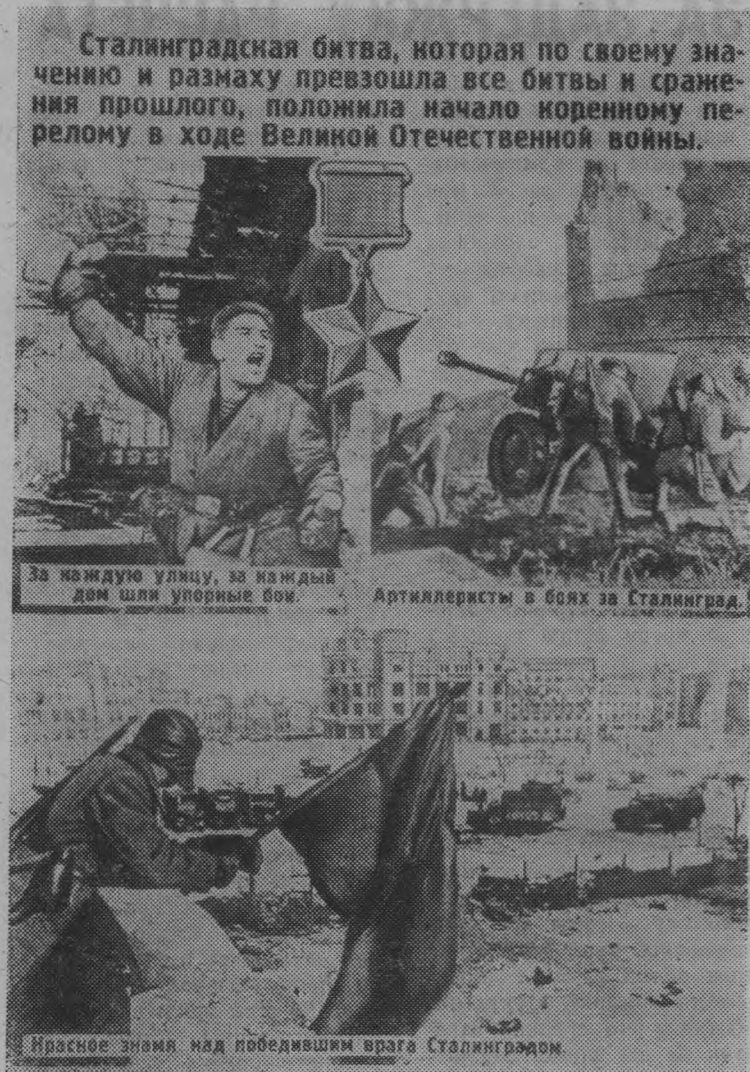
Сталинградская битва, которая по своему значению и размаху превзошла все битвы и сражения прошлого, положила начало коренному перелому в ходе Великой Отечественной войны.

За каждую улицу, за каждый дом шли упорные бои.

Артиллеристы в боях за Сталинград.

Красное знамя над победившим врага Сталинградом.